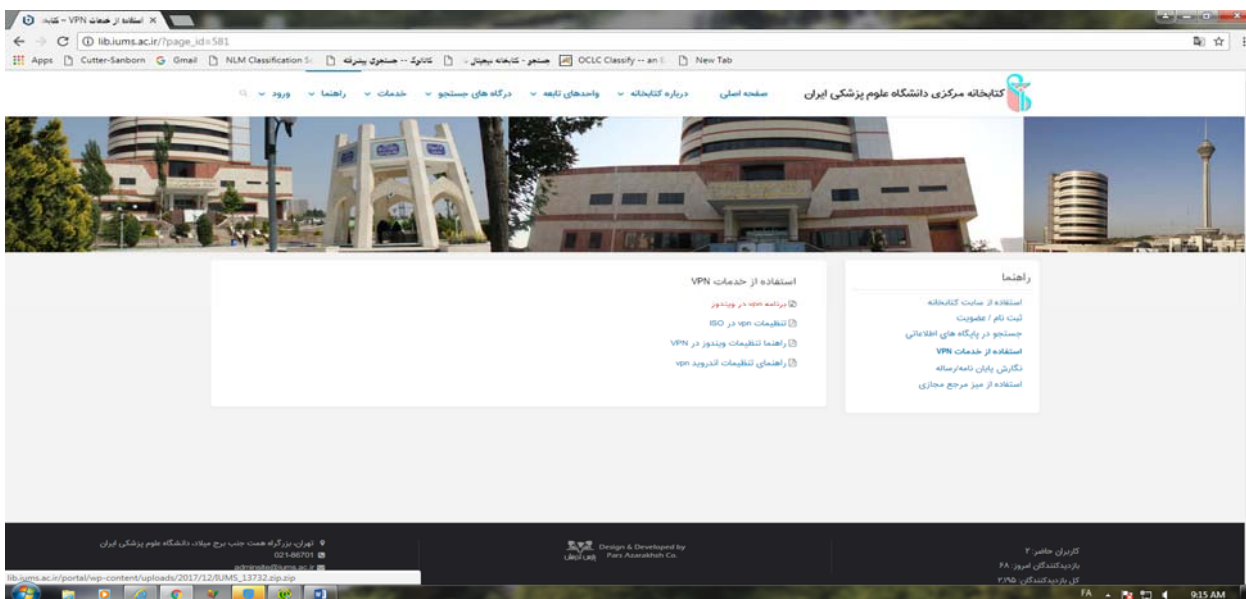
استفاده از خدمات VPN – کتابخ ×

lib.iums.ac.ir/?page_id=581

Apps Cutter-Sanborn Gmail NLM Classification S جستجوی پیشرفته -- کاتالوگ جستجو - کتابخانه دیجیتال OCLC Classify -- an New Tab

کتابخانه مرکزی دانشگاه علوم پزشکی ایران

صفحه اصلی درباره کتابخانه واحدهای تابعه درگاه های جستجو خدمات راهنما ورود

راهنما

استفاده از سایت کتابخانه
ثبت نام / عضویت
جستجو در پایگاه های اطلاعاتی
استفاده از خدمات VPN
نگارش پایان نامه/رساله
استفاده از میز مرجع مجازی

استفاده از خدمات VPN

برنامه vpn در ویندوز
تنظیمات vpn در ISO
راهنما تنظیمات ویندوز در VPN
راهنمای تنظیمات اندروید vpn

تهران، بزرگراه همت جنب برج میلاد، دانشگاه علوم پزشکی ایران
021-86701
adminsite@iums.ac.ir

Design & Developed by Pars Azarakhsh Co.
پارس آذرخش

کاربران حاضر: ۲
بازدیدکنندگان امروز: ۶۸
کل بازدیدکنندگان: ۲,۱۹۵

lib.iums.ac.ir/portal/wp-content/uploads/2017/12/IUMS_13732.zip.zip

FA 9:15 AM